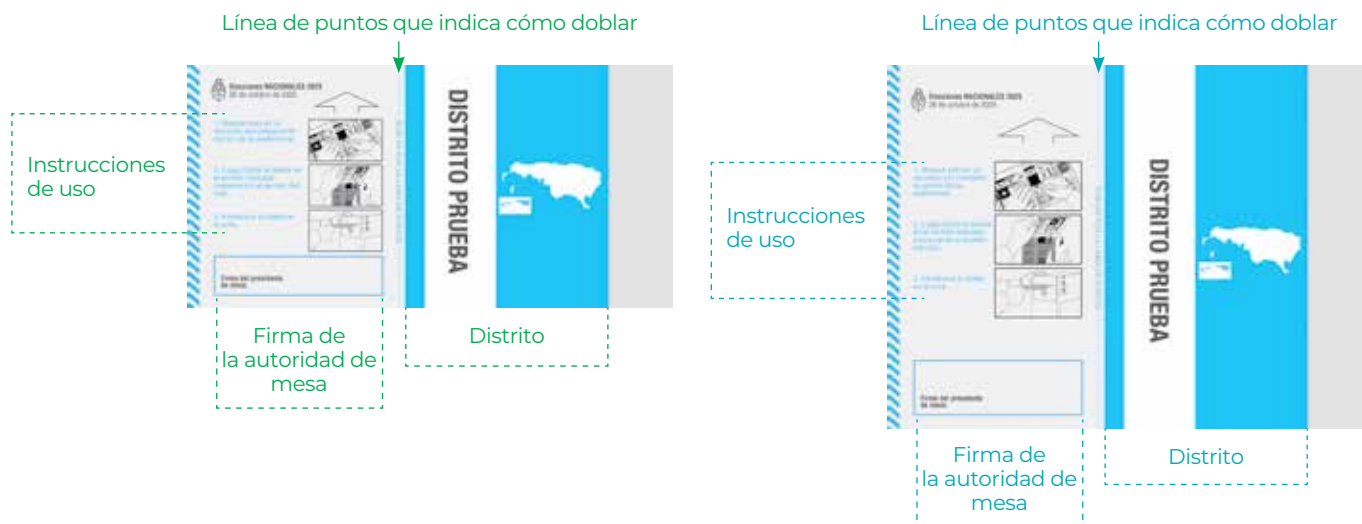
Línea de puntos que indica cómo doblar

Elecciones NACIONALES 2025
26 de octubre de 2025

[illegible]

Firma del presidente de mesa

DISTRITO PRUEBA

Instrucciones de uso

Firma de la autoridad de mesa

Distrito

Línea de puntos que indica cómo doblar

Elecciones NACIONALES 2025
26 de octubre de 2025

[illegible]

Firma del presidente de mesa

DISTRITO PRUEBA

Instrucciones de uso

Firma de la autoridad de mesa

Distrito